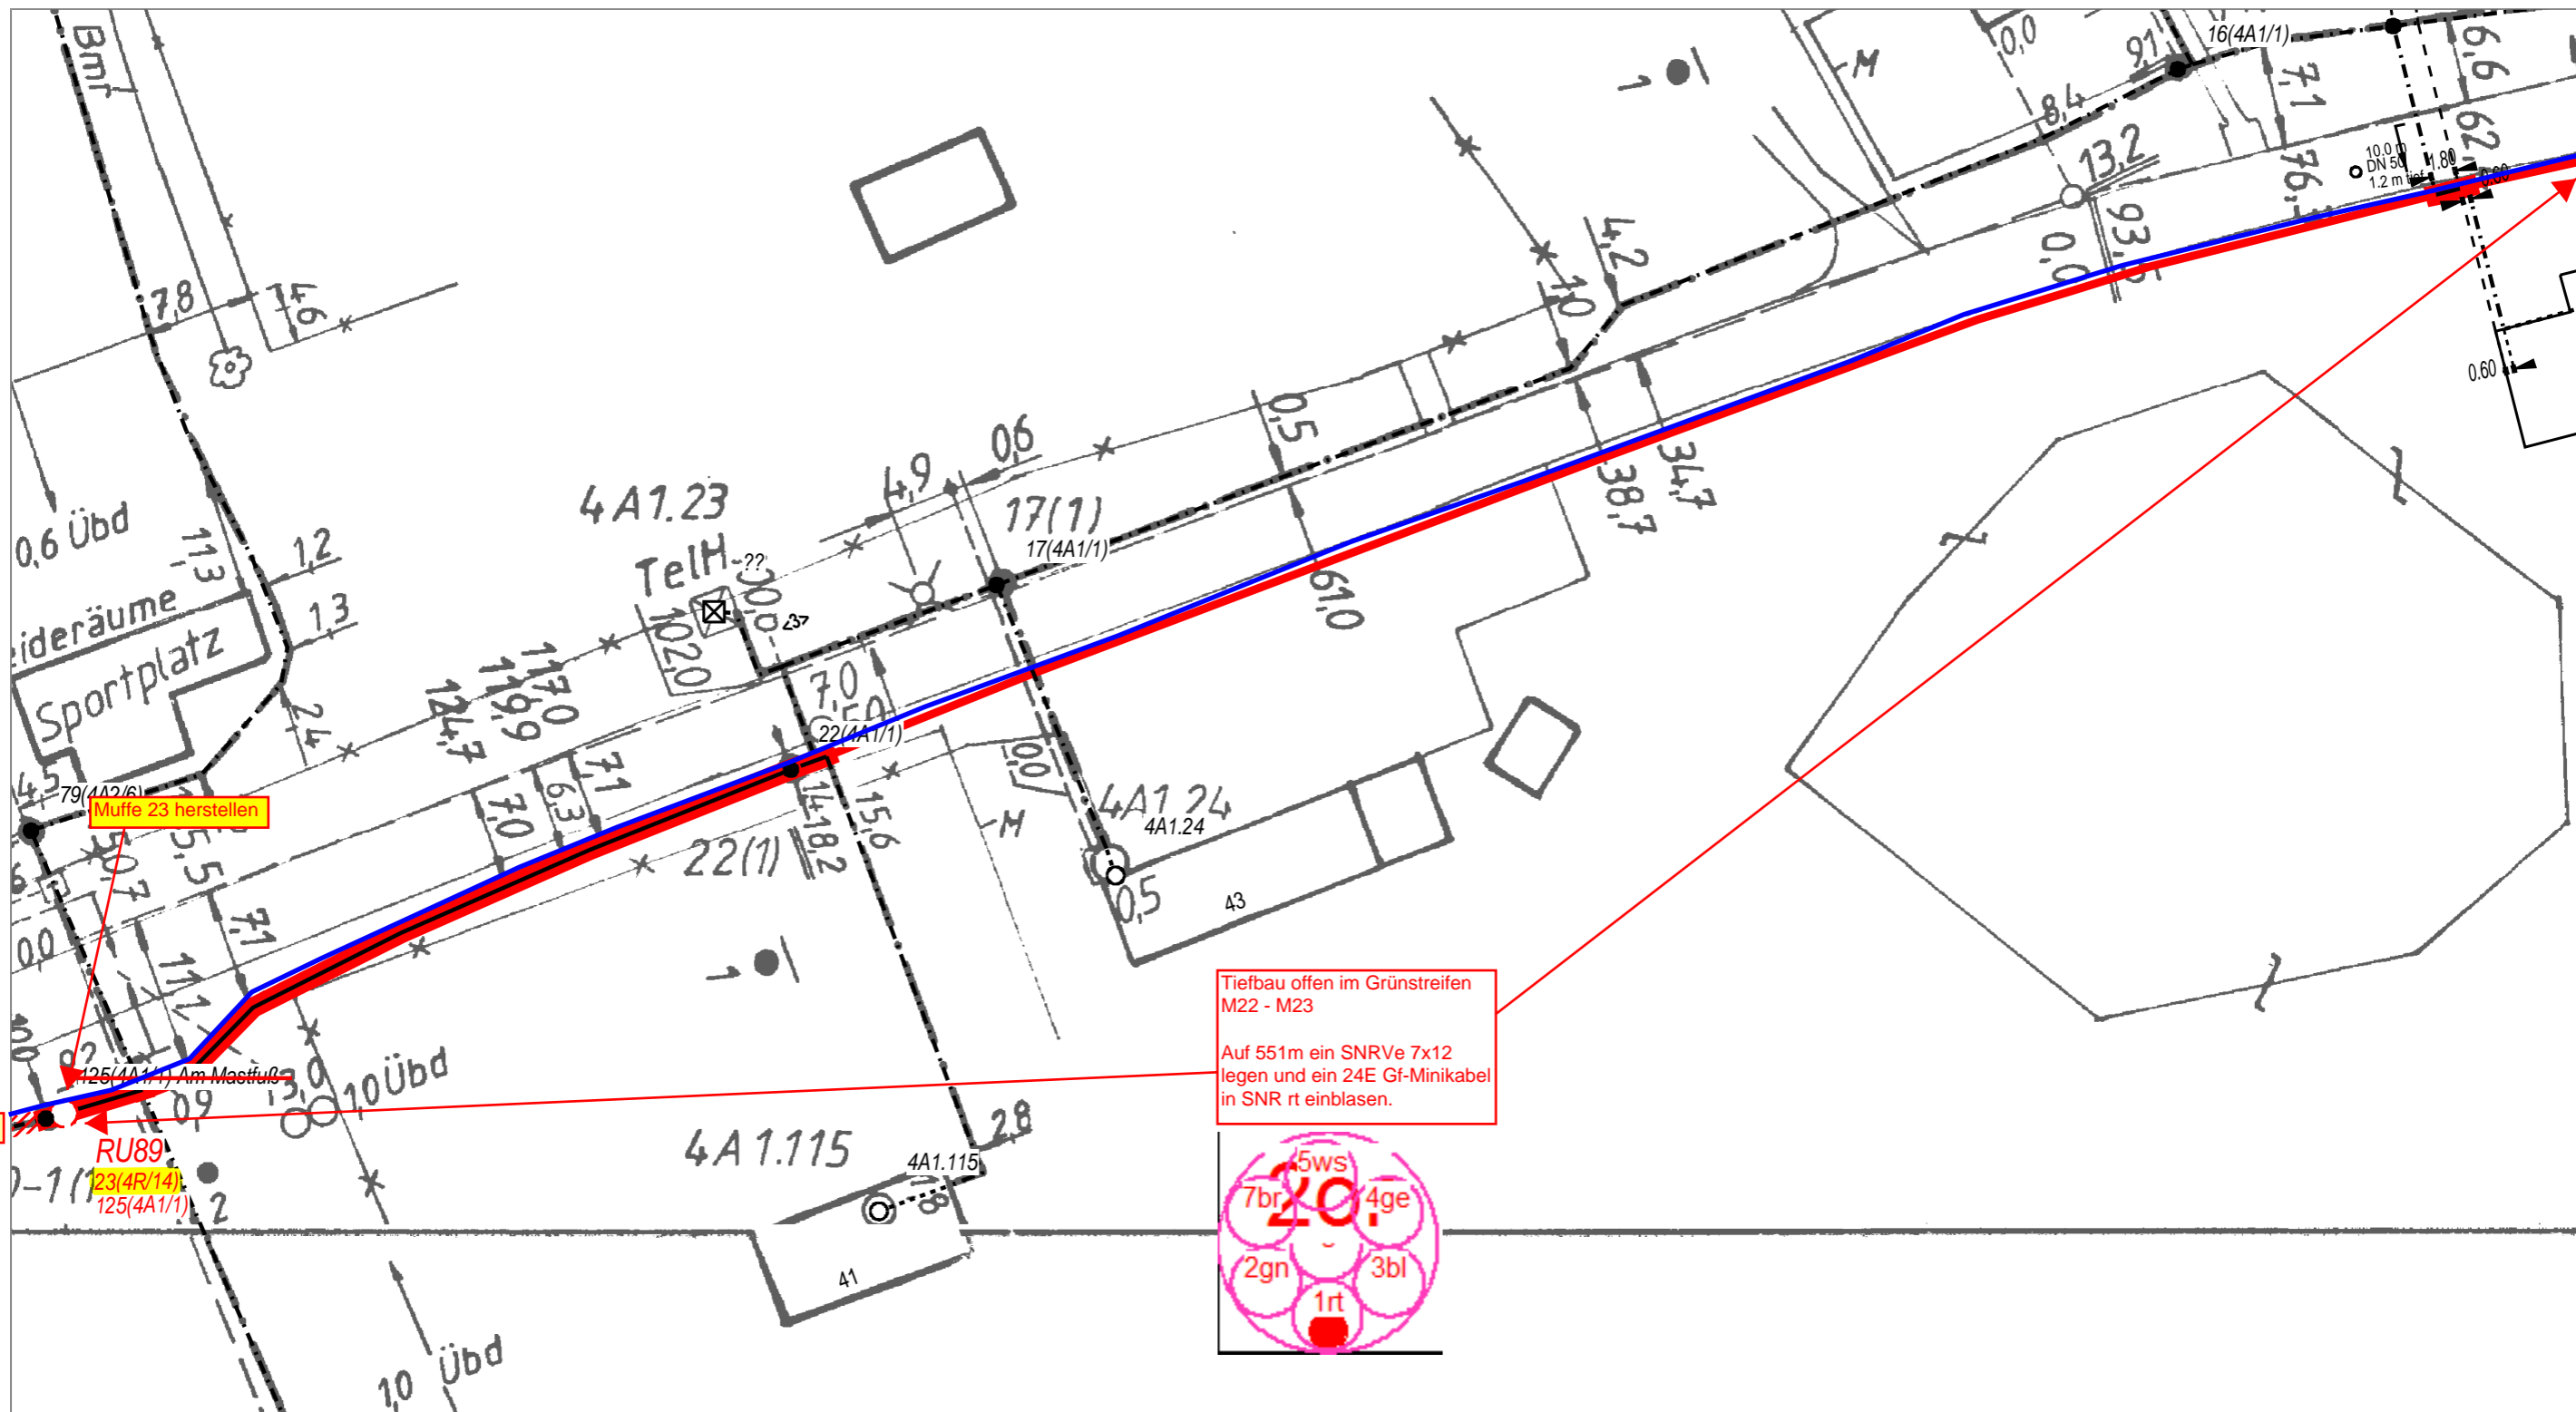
Bmf
16(4A1/1)
0,0
91
6,6
M
8,4
7,1
62
13,2
10.0
DN 50
1.2 m tief
1,80
0,60
76,
0,0
93,
4,2
7,8
4,6
1,0
0,5
0,6 Übd
4A1.23
4,9
0,6
17(1)
17(4A1/1)
34,7
38,7
11,3
1,2
ideräume
TelH
1,3
102,0
61,0
Sportplatz
117,0
119,9
124,7
7,0
5,0
22(4A1/1)
2,4
7,1
6,3
7,0
0,07
4A1.24
4A1.24
4,5
79(4A2/6)
Muffe 23 herstellen
5,5
14,8,2
15,6
M
22(1)
0,5
43
7,1
0,0
11,7
Tiefbau offen im Grünstreifen M22 - M23

Auf 551m ein SNRVe 7x12 legen und ein 24E Gf-Minikabel in SNR rt einblasen.
125(4A1/1) Am Mastfuß
0,9
1,0 Übd
2,8
RU89
23(4R/14)
125(4A1/1)
4A1.115
4A1.115
41
1,0 Übd
5ws
7br
20.
4ge
2gn
3bl
1rt
0.60